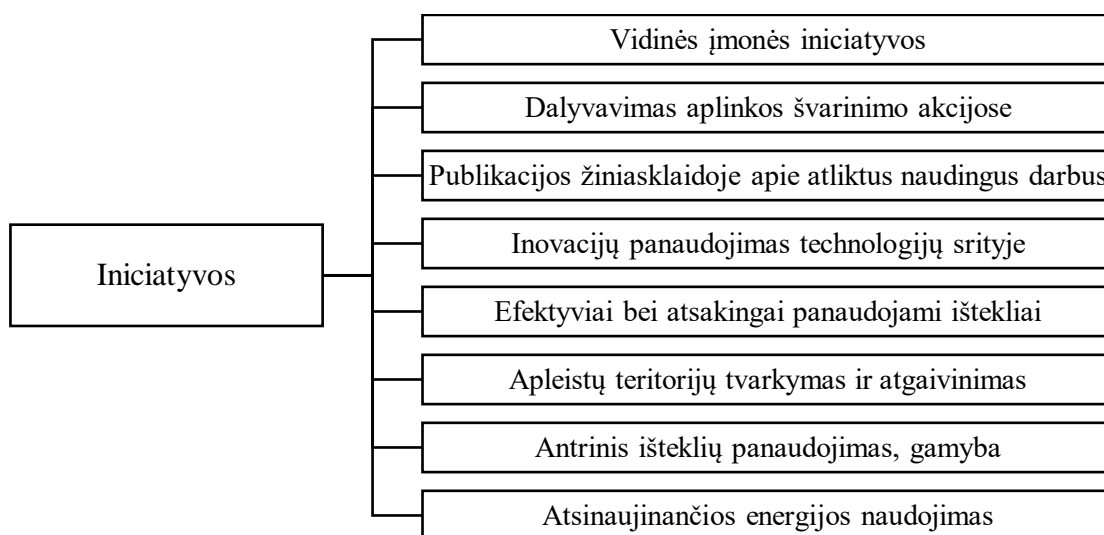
Iniciatyvos

Vidinės įmonės iniciatyvos

Dalyvavimas aplinkos švarinimo akcijose

Publikacijos žiniasklaidoje apie atliktus naudingus darbus

Inovacijų panaudojimas technologijų srityje

Efektyviai bei atsakingai panaudojami ištekliai

Apleistų teritorijų tvarkymas ir atgaivinimas

Antrinis išteklių panaudojimas, gamyba

Atsinaujinančios energijos naudojimas